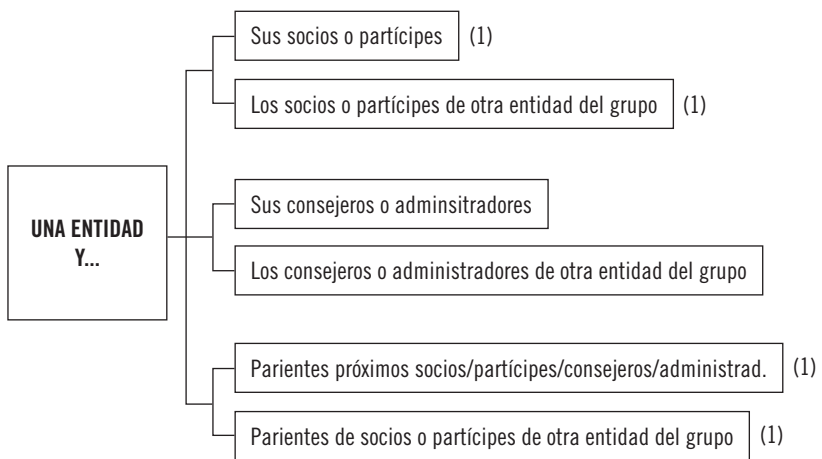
UNA ENTIDAD Y...

Sus socios o partícipes (1)

Los socios o partícipes de otra entidad del grupo (1)

Sus consejeros o adminsitradores

Los consejeros o administradores de otra entidad del grupo

Parientes próximos socios/partícipes/consejeros/administrad. (1)

Parientes de socios o partícipes de otra entidad del grupo (1)